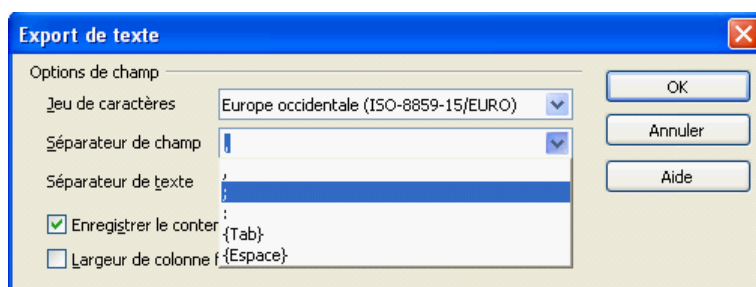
Export de texte

Options de champ

Jeu de caractères
Europe occidentale (ISO-8859-15/EURO)

Séparateur de champ
,

Séparateur de texte

Enregistrer le conter

Largeur de colonne f

,
;
:
{Tab}
{Espace}

OK
Annuler
Aide